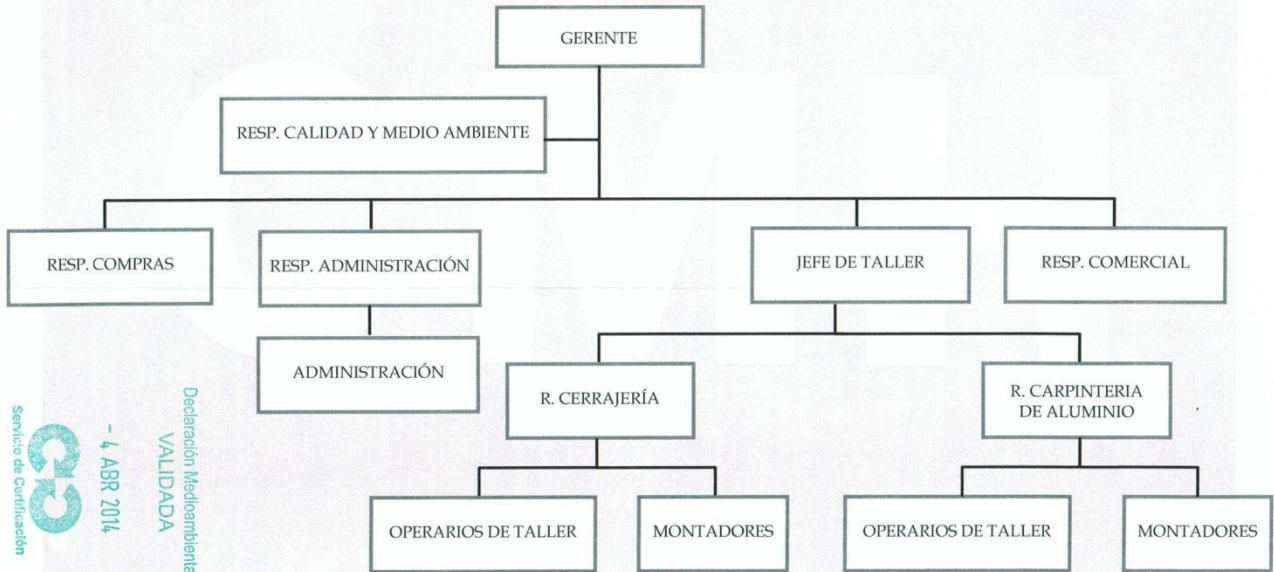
GERENTE

RESP. CALIDAD Y MEDIO AMBIENTE

RESP. COMPRAS

RESP. ADMINISTRACIÓN

ADMINISTRACIÓN

JEFE DE TALLER

RESP. COMERCIAL

R. CERRAJERÍA

R. CARPINTERIA DE ALUMINIO

OPERARIOS DE TALLER

MONTADORES

OPERARIOS DE TALLER

MONTADORES

Declaración Medioambienta
VALIDADA
- 4 ABR 2014
Servicio de Certificación